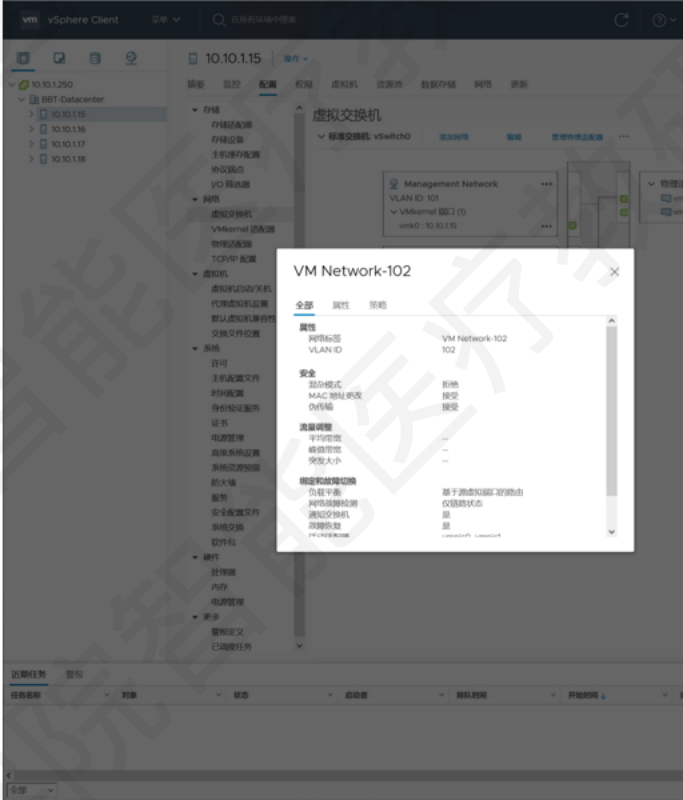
vm vSphere Client 菜单 在所有环境中搜索

10.10.1.250
BBT-Datacenter
10.10.1.15
10.10.1.16
10.10.1.17
10.10.1.18

10.10.1.15 操作

摘要 监控 配置 权限 虚拟机 资源池 数据存储 网络 更新

存储
存储适配器
存储设备
主机缓存配置
协议端点
I/O 筛选器
网络
虚拟交换机
VMkernel 适配器
物理适配器
TCP/IP 配置
虚拟机
虚拟机启动/关机
代理虚拟机设置
默认虚拟机兼容性
交换文件位置
系统
许可
主机配置文件
时间配置
身份验证服务
证书
电源管理
高级系统设置
系统资源预留
防火墙
服务
安全配置文件
系统交换
软件包
硬件
处理器
内存
电源管理
更多
警报定义
已调度任务

虚拟交换机
标准交换机: vSwitch0 添加网络 编辑 管理物理适配器

Management Network
VLAN ID: 101
VMkernel 端口 (1)
vmk0 : 10.10.1.15

物理适

VM Network-102

全部 属性 策略

属性
网络标签 VM Network-102
VLAN ID 102

安全
混杂模式 拒绝
MAC 地址更改 接受
伪传输 接受

流量调整
平均带宽 --
峰值带宽 --
突发大小 --

绑定和故障切换
负载平衡 基于源虚拟端口的路由
网络故障检测 仅链路状态
通知交换机 是
故障恢复 是
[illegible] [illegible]

近期任务 警报
任务名称 对象 状态 启动者 排队时间 开始时间

全部